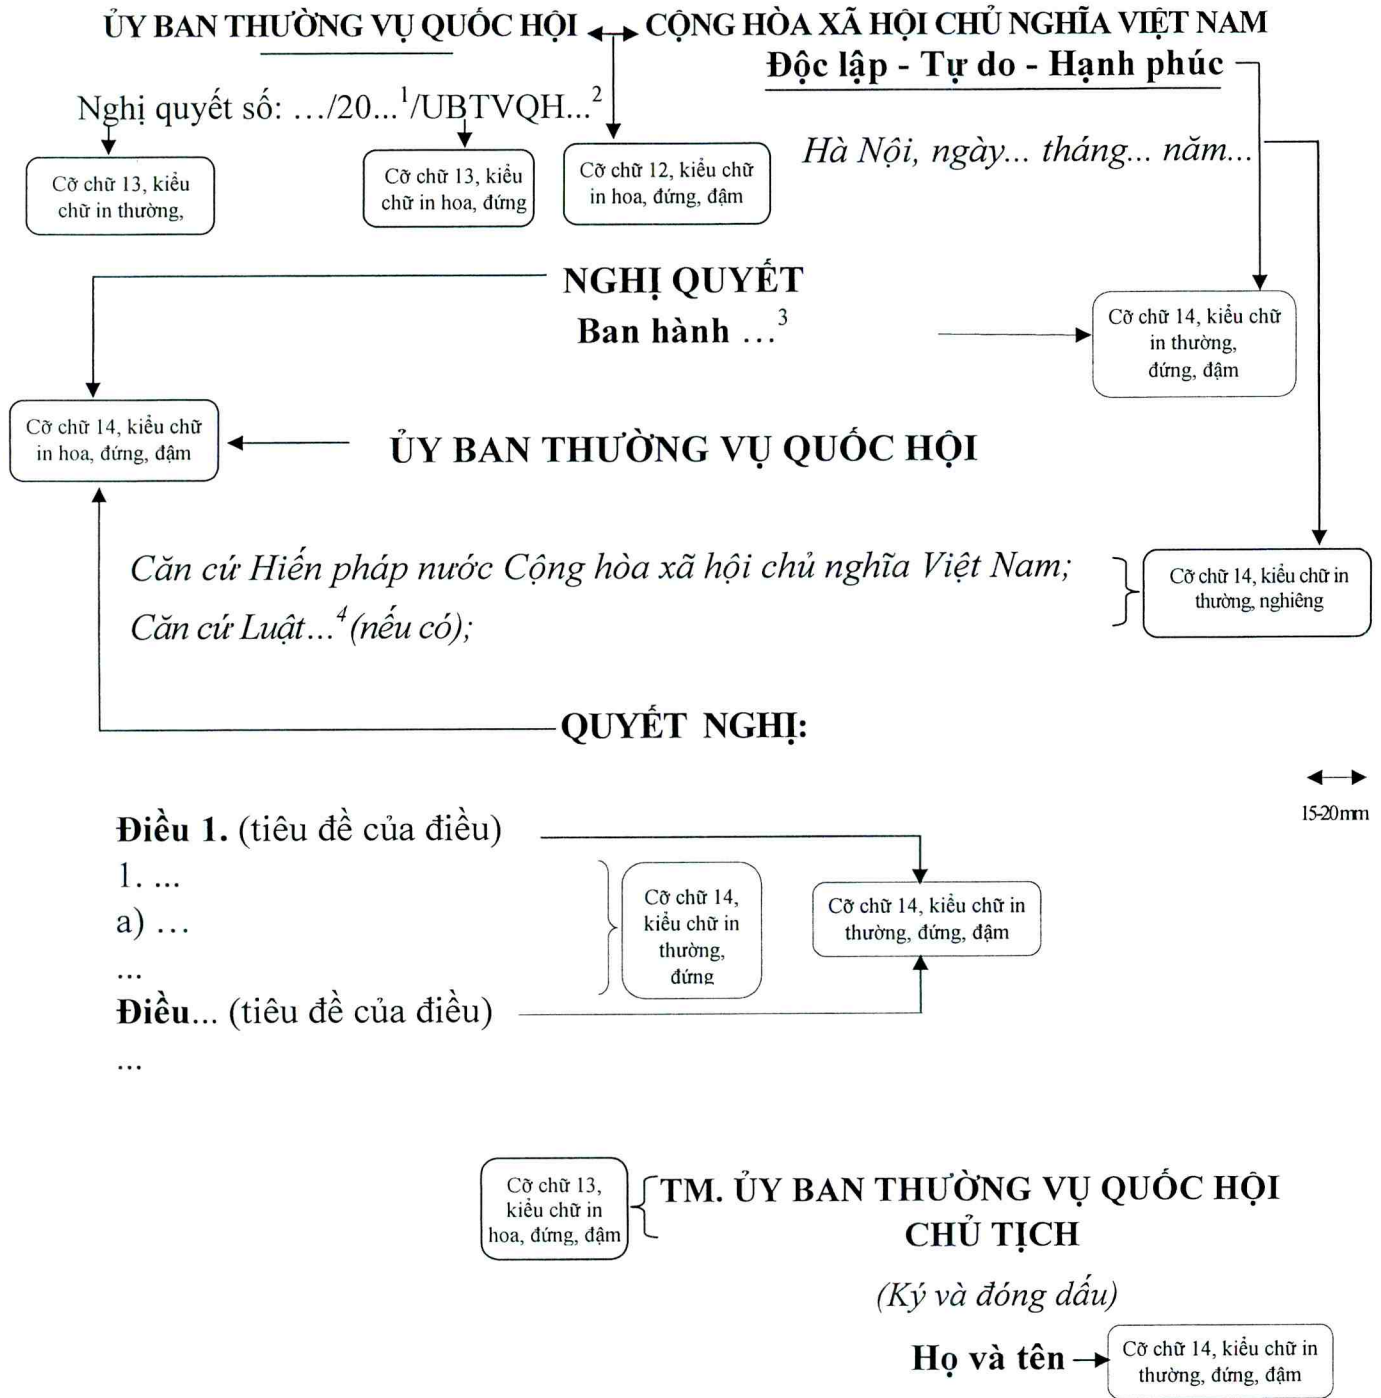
ỦY BAN THƯỜNG VỤ QUỐC HỘI

CỘNG HÒA XÃ HỘI CHỦ NGHĨA VIỆT NAM
Độc lập - Tự do - Hạnh phúc

Nghị quyết số: .../20...$^1$/UBTVQH...$^2$

Cỡ chữ 13, kiểu chữ in thường,

Cỡ chữ 13, kiểu chữ in hoa, đứng

Cỡ chữ 12, kiểu chữ in hoa, đứng, đậm

Hà Nội, ngày... tháng... năm...

NGHỊ QUYẾT
Ban hành ...$^3$

Cỡ chữ 14, kiểu chữ in thường, đứng, đậm

Cỡ chữ 14, kiểu chữ in hoa, đứng, đậm

ỦY BAN THƯỜNG VỤ QUỐC HỘI

Căn cứ Hiến pháp nước Cộng hòa xã hội chủ nghĩa Việt Nam;
Căn cứ Luật...$^4$(nếu có);

Cỡ chữ 14, kiểu chữ in thường, nghiêng

QUYẾT NGHỊ:

15-20mm

Điều 1. (tiêu đề của điều)
1. ...
a) ...
...
Điều... (tiêu đề của điều)
...

Cỡ chữ 14, kiểu chữ in thường, đứng

Cỡ chữ 14, kiểu chữ in thường, đứng, đậm

Cỡ chữ 13, kiểu chữ in hoa, đứng, đậm

TM. ỦY BAN THƯỜNG VỤ QUỐC HỘI
CHỦ TỊCH
(Ký và đóng dấu)

Họ và tên

Cỡ chữ 14, kiểu chữ in thường, đứng, đậm